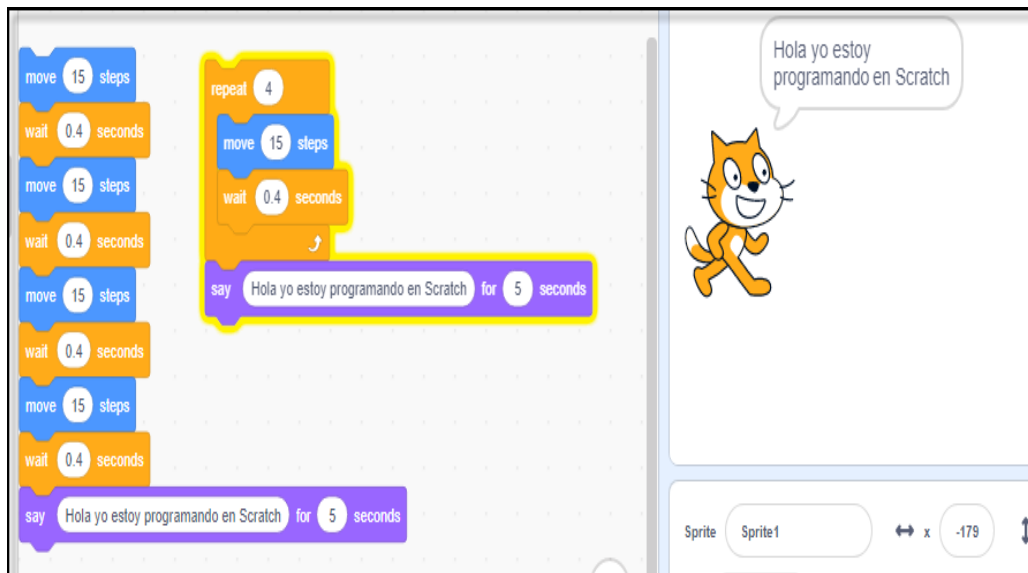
move 15 steps
wait 0.4 seconds
move 15 steps
wait 0.4 seconds
move 15 steps
wait 0.4 seconds
move 15 steps
wait 0.4 seconds
say Hola yo estoy programando en Scratch for 5 seconds

repeat 4
move 15 steps
wait 0.4 seconds
say Hola yo estoy programando en Scratch for 5 seconds

Hola yo estoy programando en Scratch

Sprite Sprite1 x -179